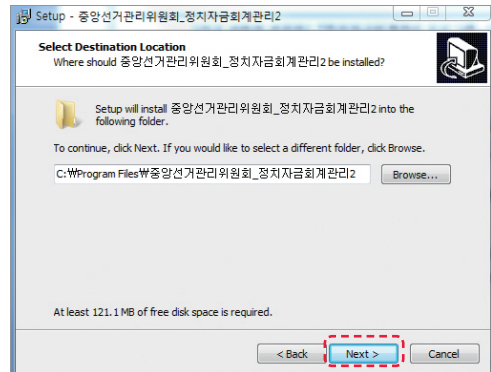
Setup - 중앙선거관리위원회_정치자금회계관리2

Select Destination Location
Where should 중앙선거관리위원회_정치자금회계관리2 be installed?

Setup will install 중앙선거관리위원회_정치자금회계관리2 into the following folder.

To continue, click Next. If you would like to select a different folder, click Browse.

C:\Program Files\중앙선거관리위원회_정치자금회계관리2

Browse...

At least 121.1 MB of free disk space is required.

< Back

Next >

Cancel